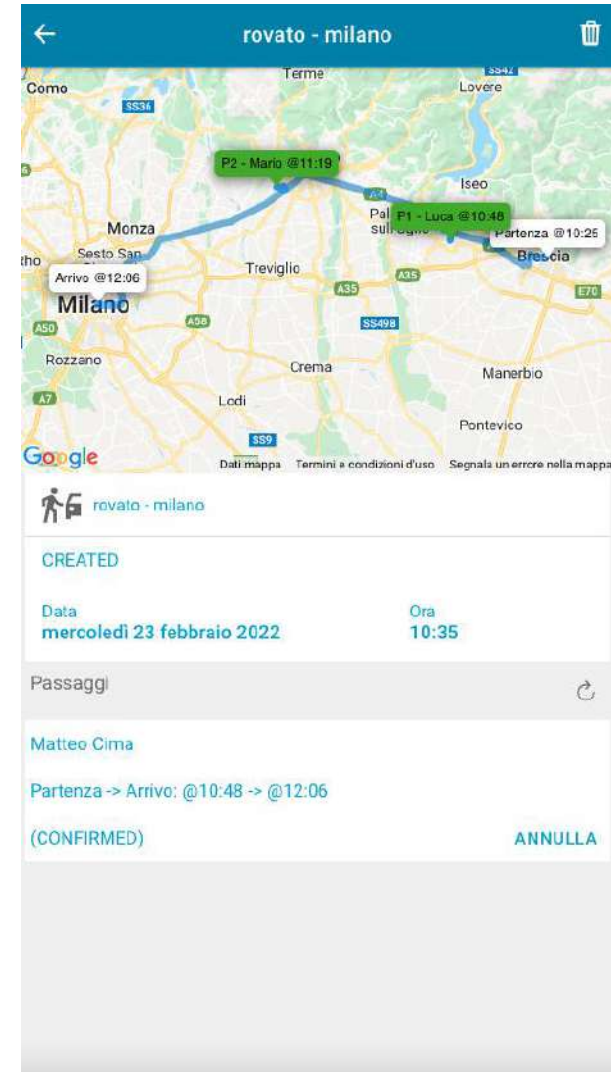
rovato - milano

Terme
SS42
Como
Lovere
SS36
P2 - Mario @11:19
Iseo
A4
Monza
Pal
P1 - Luca @10:48
Sesto San
Partenza @10:25
Brescia
tho
Arrivo @12:06
Treviglio
A35
A35
E70
Milano
A50
A58
SS498
Rozzano
Crema
Manerbio
A7
Lodi
Pontevico
SS9
Google
Dati mappa Termini e condizioni d'uso Segnala un errore nella mappa

rovato - milano

CREATED

Data
mercoledì 23 febbraio 2022

Ora
10:35

Passaggi

Matteo Cima

Partenza -> Arrivo: @10:48 -> @12:06

(CONFIRMED)

ANNULLA